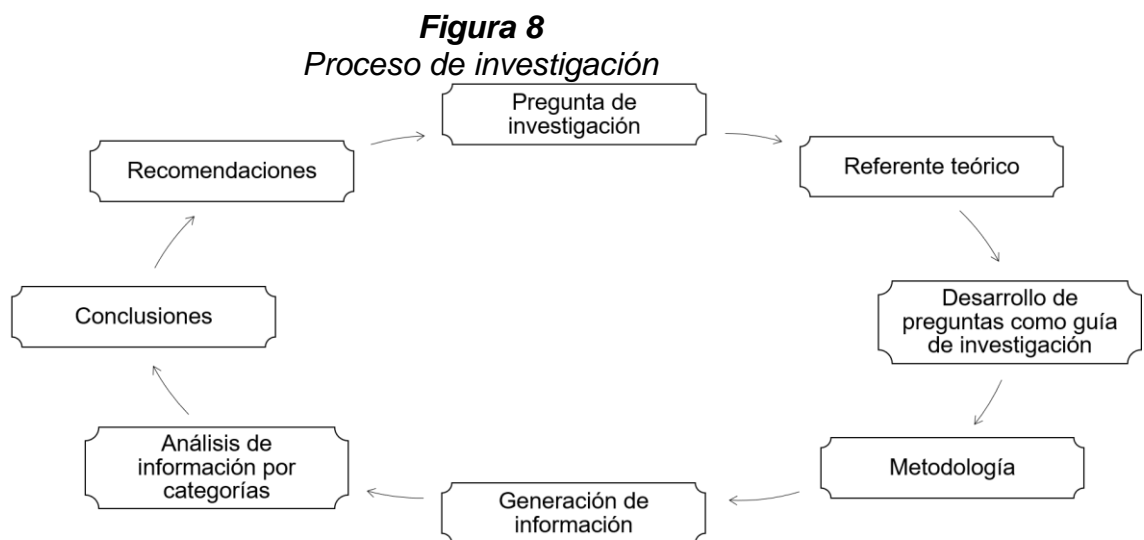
Figura 8
Proceso de investigación

Pregunta de investigación

Referente teórico

Desarrollo de preguntas como guía de investigación

Metodología

Generación de información

Análisis de información por categorías

Conclusiones

Recomendaciones